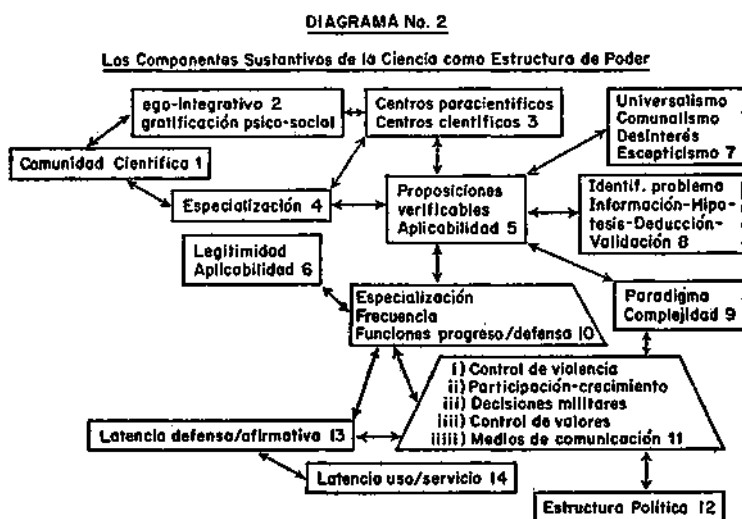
DIAGRAMA No. 2

Los Componentes Sustantivos de la Ciencia como Estructura de Poder

ego-integrativo 2
gratificación psico-social

Centros paracientíficos
Centros científicos 3

Universalismo
Comunalismo
Desinterés
Escepticismo 7

Comunidad Científica 1

Especialización 4

Proposiciones
verificables
Aplicabilidad 5

Identif. problema
Información-Hipótesis-Deducción-
Validación 8

Legitimidad
Aplicabilidad 6

Especialización
Frecuencia
Funciones progreso/defensa 10

Paradigma
Complejidad 9

i) Control de violencia
ii) Participación-crecimiento
iii) Decisiones militares
iiii) Control de valores
iiiii) Medios de comunicación 11

Latencia defensa/afirmativa 13

Latencia uso/servicio 14

Estructura Política 12